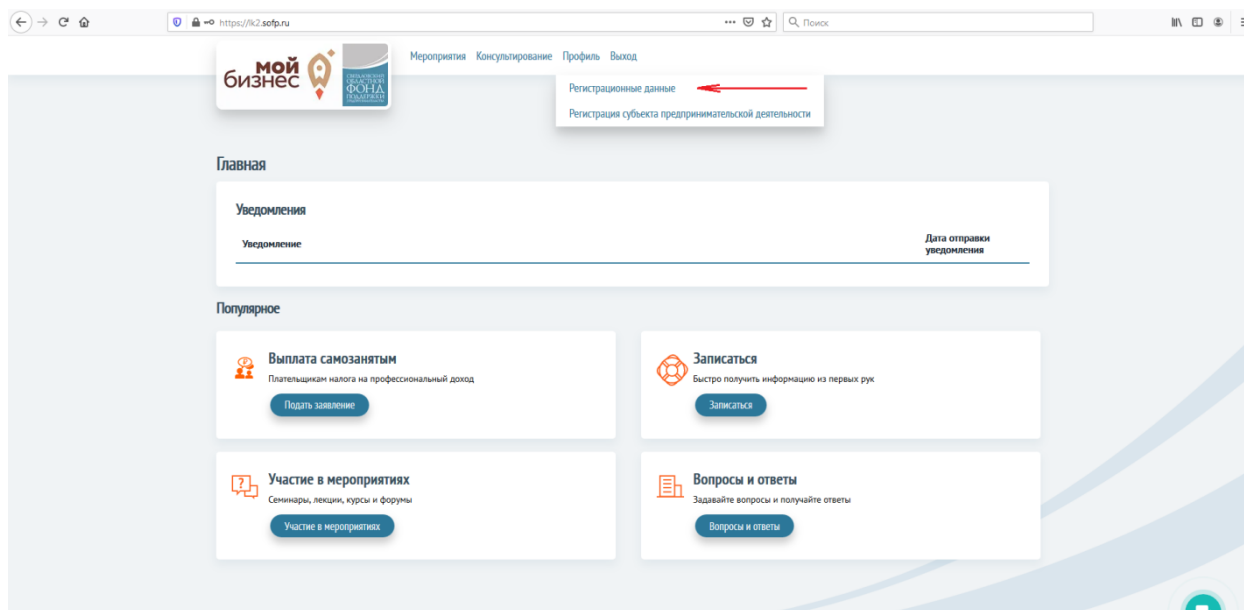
https://lk2.sofp.ru

Поиск

мой бизнес

СВЕРДЛОВСКИЙ ОБЛАСТНОЙ ФОНД ПОДДЕРЖКИ ПРЕДПРИНИМАТЕЛЬСТВА

Мероприятия Консультирование Профиль Выход

Регистрационные данные

Регистрация субъекта предпринимательской деятельности

Главная

Уведомления

| Уведомление | Дата отправки уведомления |
|---|---|

Популярное

Выплата самозанятым
Плательщикам налога на профессиональный доход
Подать заявление

Записаться
Быстро получить информацию из первых рук
Записаться

Участие в мероприятиях
Семинары, лекции, курсы и форумы
Участие в мероприятиях

Вопросы и ответы
Задавайте вопросы и получайте ответы
Вопросы и ответы